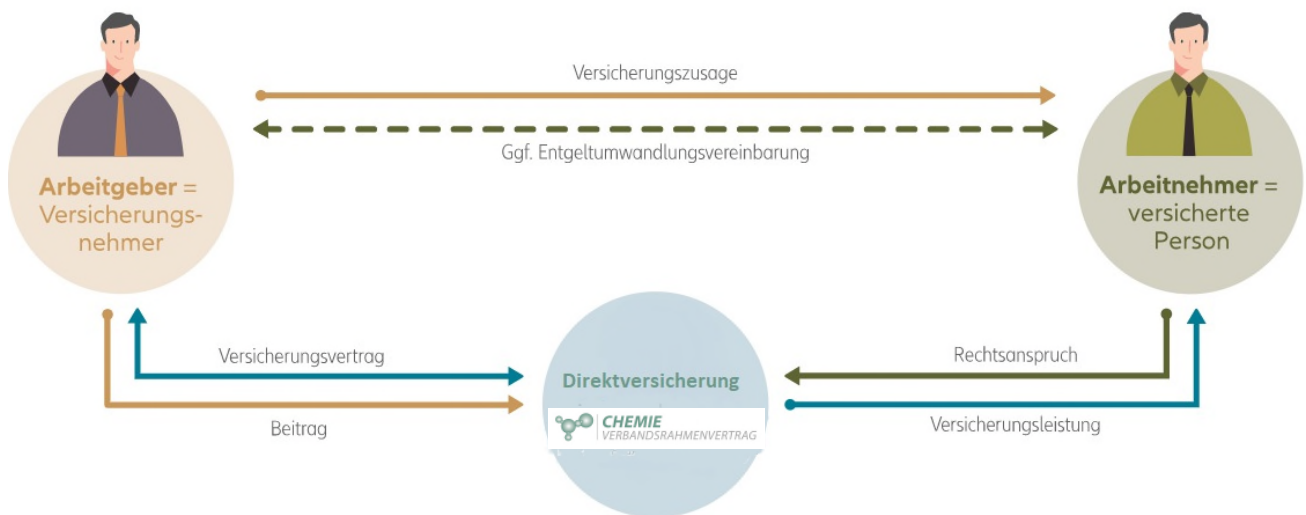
Versicherungszusage

Ggf. Entgeltumwandlungsvereinbarung

**Arbeitgeber** = Versicherungsnehmer

**Arbeitnehmer** = versicherte Person

Versicherungsvertrag

Beitrag

**Direktversicherung**

CHEMIE
VERBANDSRAHMENVERTRAG

Rechtsanspruch

Versicherungsleistung